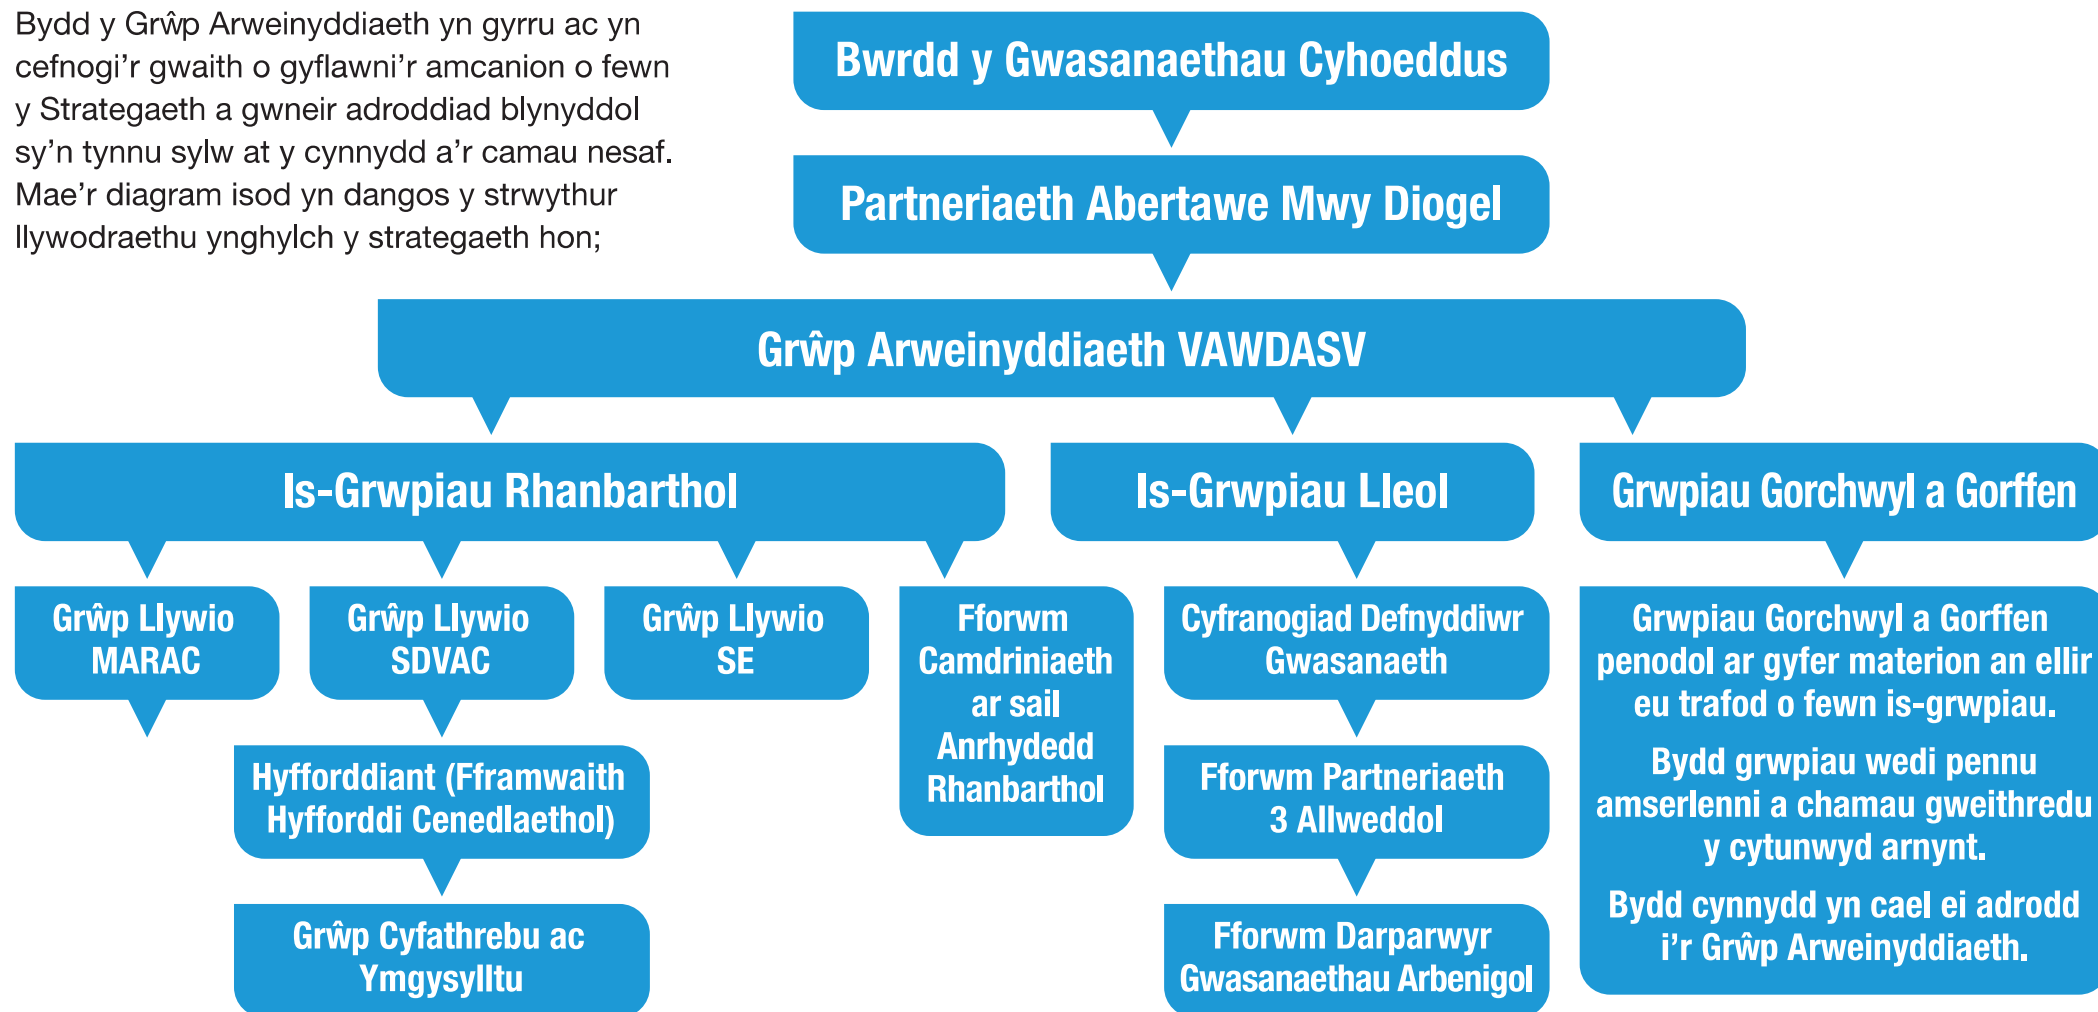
Bydd y Grŵp Arweinyddiaeth yn gyrru ac yn cefnogi'r gwaith o gyflawni'r amcanion o fewn y Strategaeth a gwneir adroddiad blynyddol sy'n tynnu sylw at y cynnydd a'r camau nesaf. Mae'r diagram isod yn dangos y strwythur llywodraethu ynghylch y strategaeth hon;

Bwrdd y Gwasanaethau Cyhoeddus

Partneriaeth Abertawe Mwy Diogel

Grŵp Arweinyddiaeth VAWDASV

Is-Grwpiau Rhanbarthol

Is-Grwpiau Lleol

Grwpiau Gorchwyl a Gorffen

Grŵp Llywio MARAC

Grŵp Llywio SDVAC

Grŵp Llywio SE

Fforwm Camdriniaeth ar sail Anrhydedd Rhanbarthol

Cyfranogiad Defnyddiwr Gwasanaeth

Grwpiau Gorchwyl a Gorffen penodol ar gyfer materion an ellir eu trafod o fewn is-grwpiau.

Bydd grwpiau wedi pennu amserlenni a chamau gweithredu y cytunwyd arnynt.

Bydd cynnydd yn cael ei adrodd i'r Grŵp Arweinyddiaeth.

Hyfforddiant (Fframwaith Hyfforddi Cenedlaethol)

Fforwm Partneriaeth 3 Allweddol

Grŵp Cyfathrebu ac Ymgysylltu

Fforwm Darparwyr Gwasanaethau Arbenigol